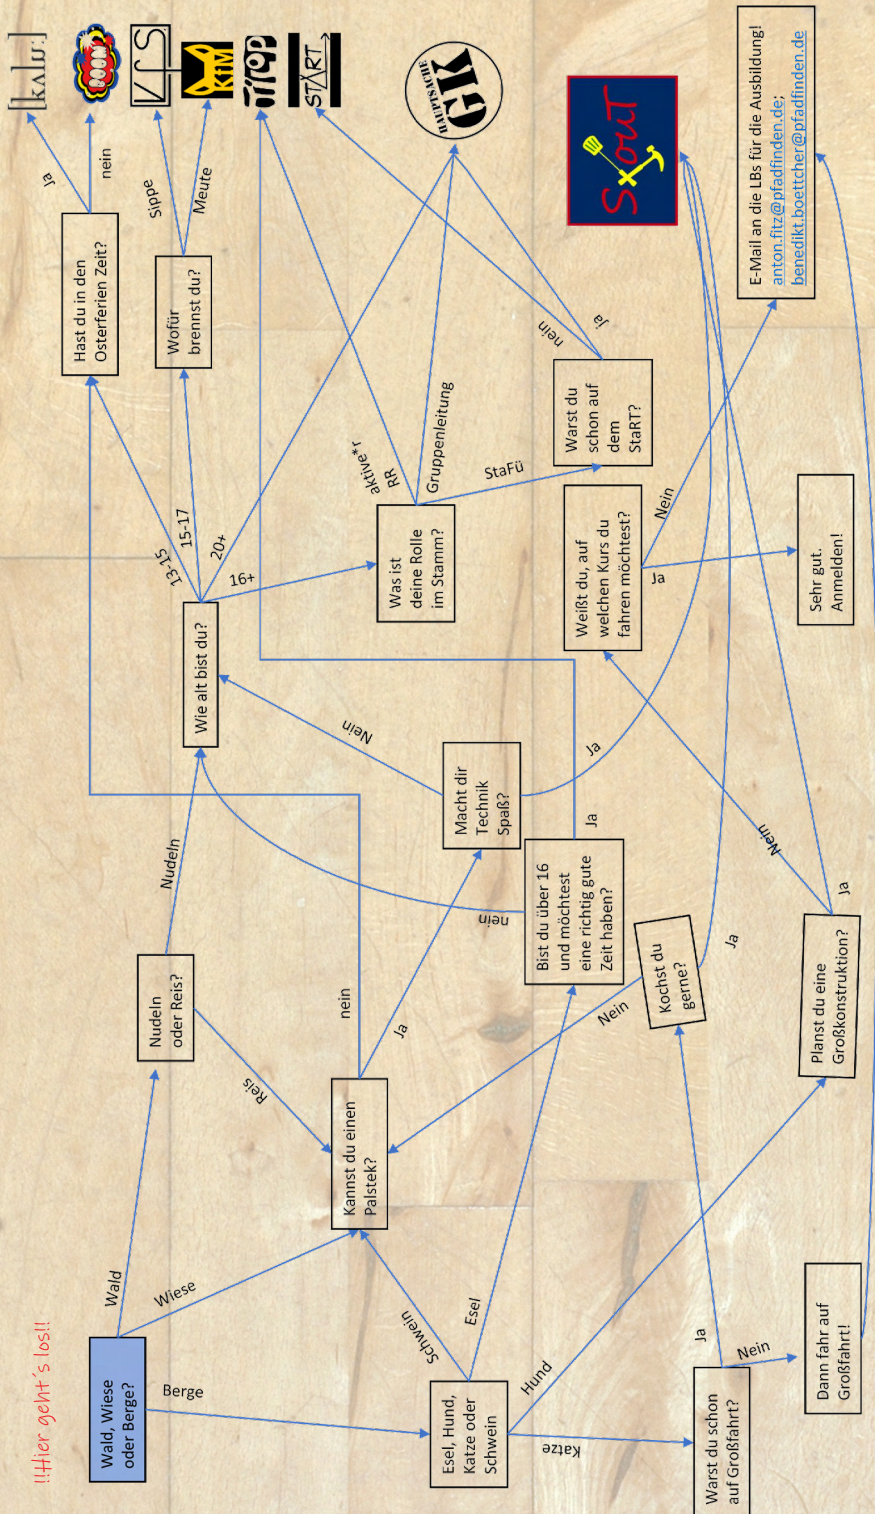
!!Hier geht´s los!!

Wald, Wiese oder Berge?

Wald

Wiese

Berge

Nudeln oder Reis?

Nudeln

Reis

Esel, Hund, Katze oder Schwein

Schwein

Esel

Hund

Katze

Kannst du einen Palstek?

nein

Ja

Wie alt bist du?

13-15

15-17

20+

16+

Hast du in den Osterferien Zeit?

ja

nein

Wofür brennst du?

Sippe

Meute

Was ist deine Rolle im Stamm?

aktive*r RR

Gruppenleitung

StaFü

Warst du schon auf dem StaRT?

nein

ja

Macht dir Technik Spaß?

Nein

Ja

Bist du über 16 und möchtest eine richtig gute Zeit haben?

nein

Ja

Kochst du gerne?

Nein

Ja

Weißt du, auf welchen Kurs du fahren möchtest?

Nein

Ja

Sehr gut. Anmelden!

Planst du eine Großkonstruktion?

Nein

Ja

Warst du schon auf Großfahrt?

Ja

Nein

Dann fahr auf Großfahrt!

E-Mail an die LBs für die Ausbildung!
anton.fitz@pfadfinden.de;
benedikt.boettcher@pfadfinden.de

[kʌlu:]

BOOM!

VFS

KIM

ITOP

START

HAUPTSACHE GK

Scout